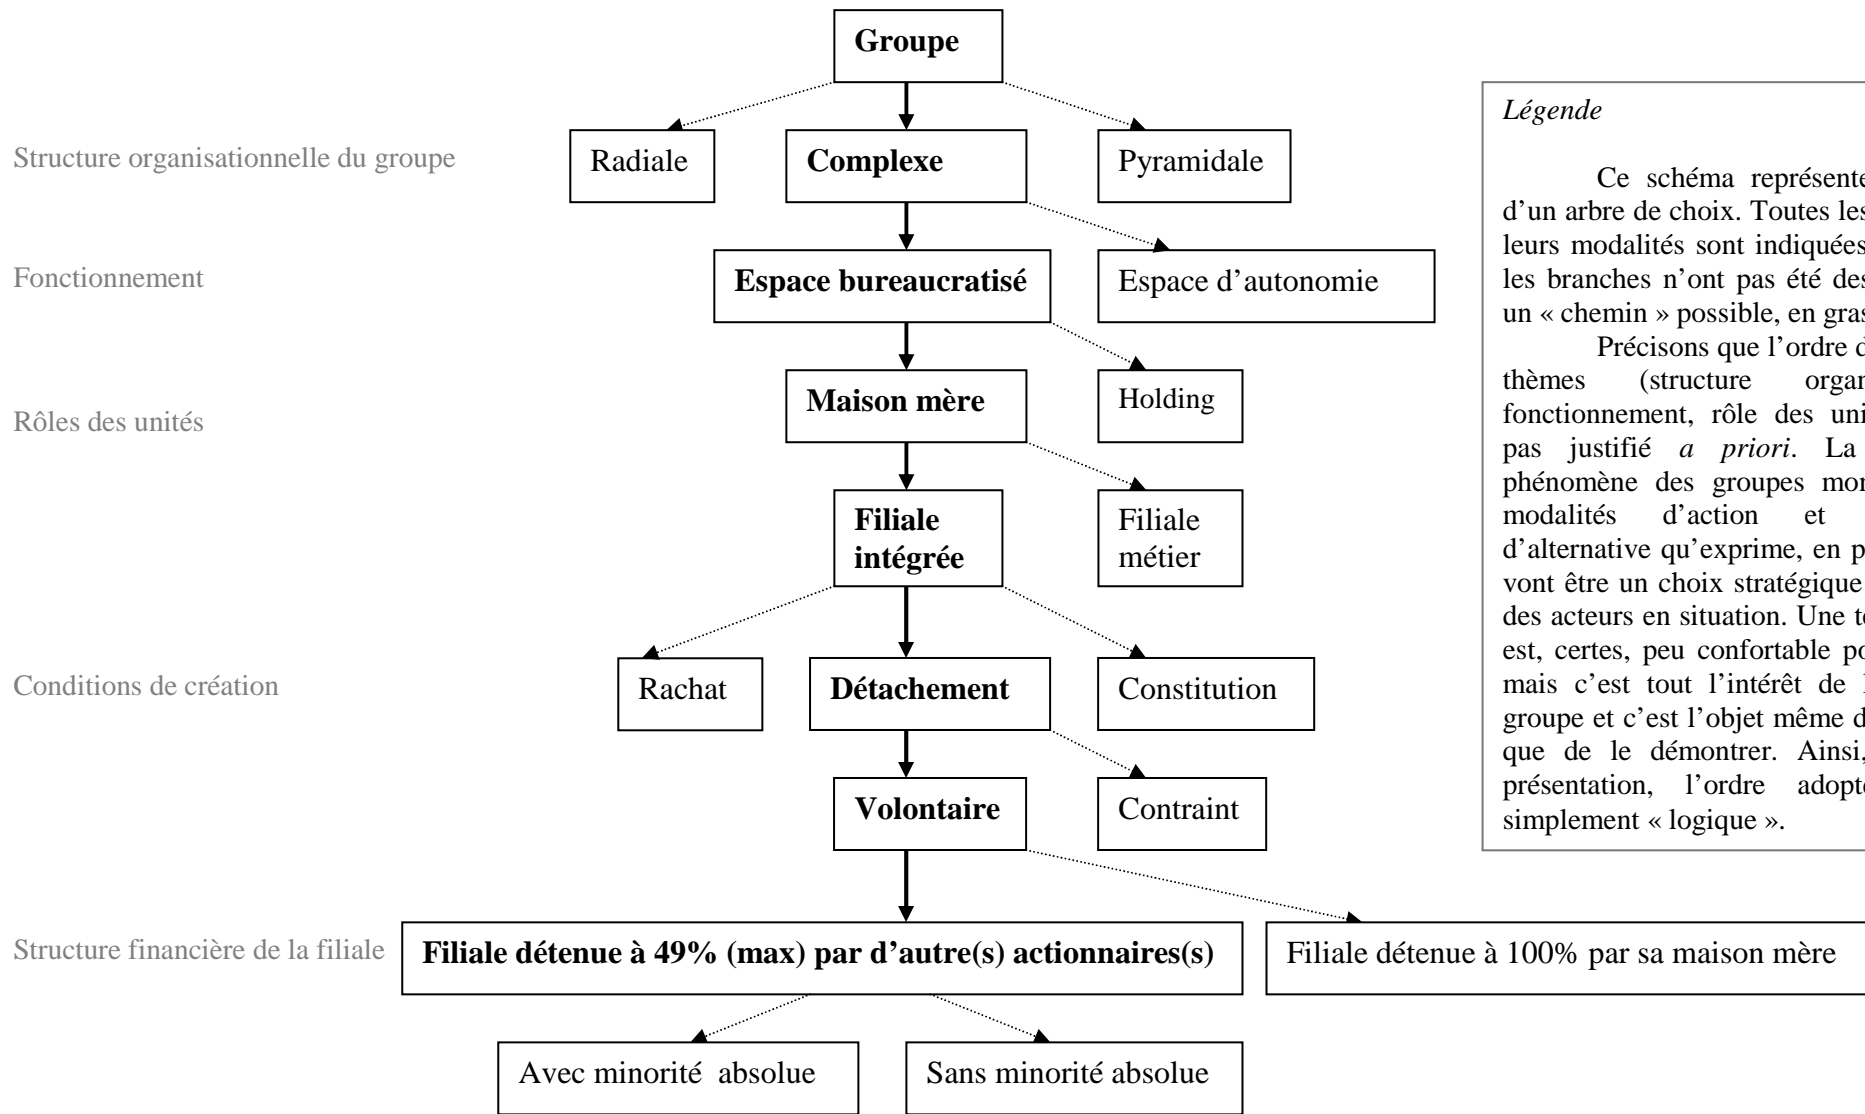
Groupe

Structure organisationnelle du groupe

Radiale

Complexe

Pyramidale

Fonctionnement

Espace bureaucratisé

Espace d'autonomie

Rôles des unités

Maison mère

Holding

Filiale intégrée

Filiale métier

Conditions de création

Rachat

Détachement

Constitution

Volontaire

Contraint

Structure financière de la filiale

Filiale détenue à 49% (max) par d'autre(s) actionnaires(s)

Filiale détenue à 100% par sa maison mère

Avec minorité absolue

Sans minorité absolue

*Légende*

Ce schéma représente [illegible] d'un arbre de choix. Toutes les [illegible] leurs modalités sont indiquées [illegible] les branches n'ont pas été des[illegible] un « chemin » possible, en gras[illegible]

Précisons que l'ordre d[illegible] thèmes (structure organ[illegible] fonctionnement, rôle des uni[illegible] pas justifié *a priori*. La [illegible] phénomène des groupes mon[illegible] modalités d'action et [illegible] d'alternative qu'exprime, en p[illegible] vont être un choix stratégique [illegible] des acteurs en situation. Une t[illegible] est, certes, peu confortable po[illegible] mais c'est tout l'intérêt de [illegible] groupe et c'est l'objet même d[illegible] que de le démontrer. Ainsi, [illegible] présentation, l'ordre adopt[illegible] simplement « logique ».